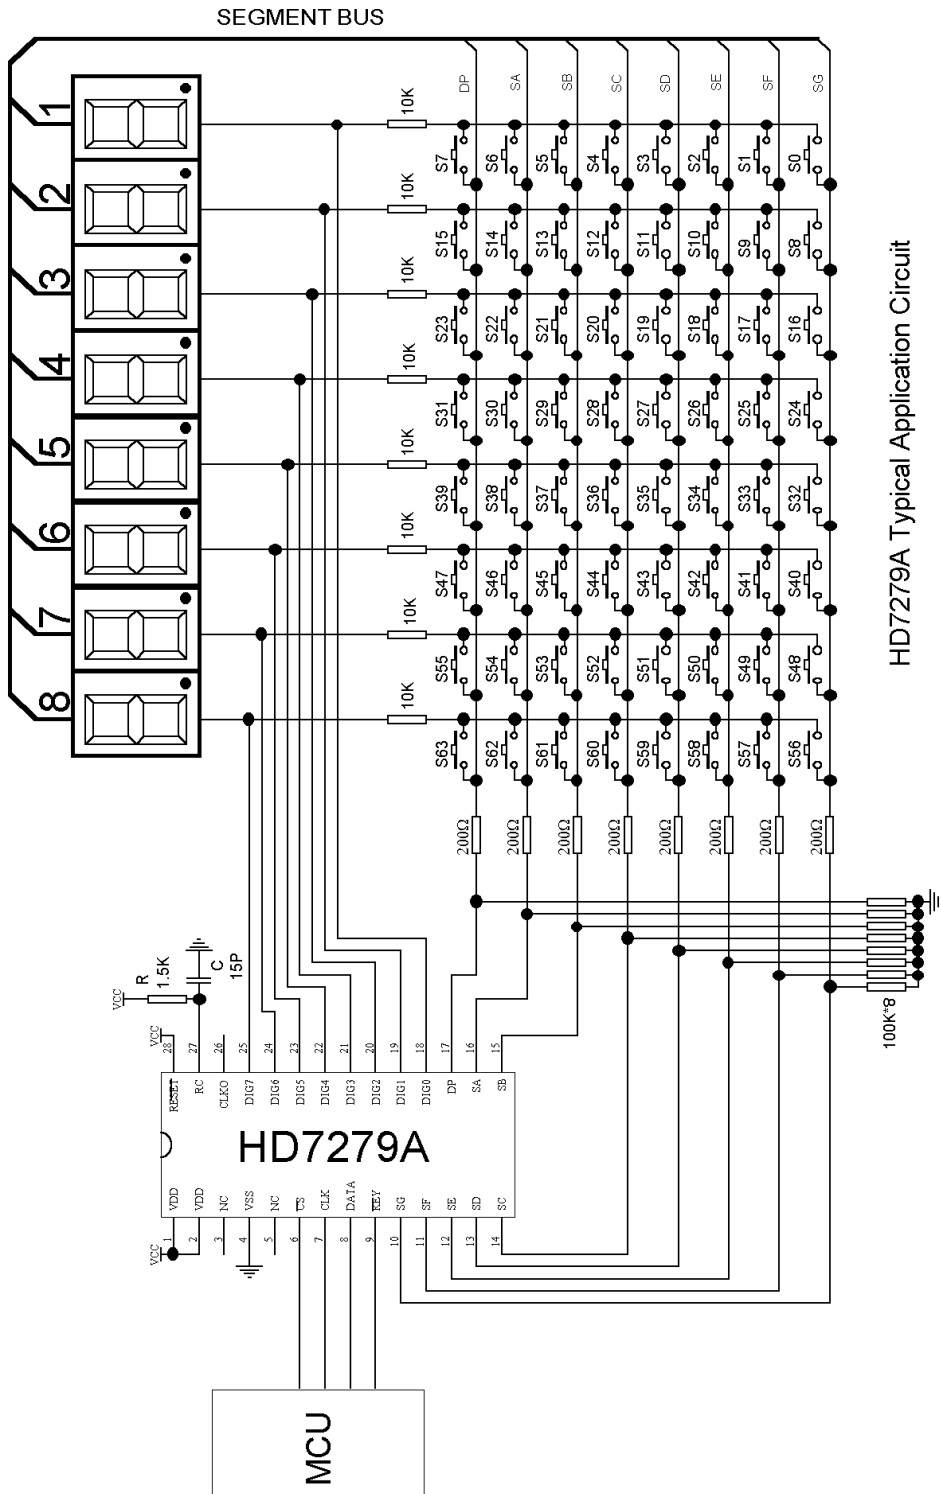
SEGMENT BUS

1
2
3
4
5
6
7
8

DP SA SB SC SD SE SF SG

10K
S7 S6 S5 S4 S3 S2 S1 S0
10K
S15 S14 S13 S12 S11 S10 S9 S8
10K
S23 S22 S21 S20 S19 S18 S17 S16
10K
S31 S30 S29 S28 S27 S26 S25 S24
10K
S39 S38 S37 S36 S35 S34 S33 S32
10K
S47 S46 S45 S44 S43 S42 S41 S40
10K
S55 S54 S53 S52 S51 S50 S49 S48
10K
S63 S62 S61 S60 S59 S58 S57 S56

200Ω 200Ω 200Ω 200Ω 200Ω 200Ω 200Ω 200Ω

HD7279A Typical Application Circuit

100K*8

R
1.5K
C
15P
VCC
VCC

28 27 26 25 24 23 22 21 20 19 18 17 16 15
RESET RC CLKO DIG7 DIG6 DIG5 DIG4 DIG3 DIG2 DIG1 DIG0 DP SA SB

HD7279A

VDD VDD NC VSS NC CS CLK DATA KEY SG SF SE SD SC
1 2 3 4 5 6 7 8 9 10 11 12 13 14

VCC

MCU